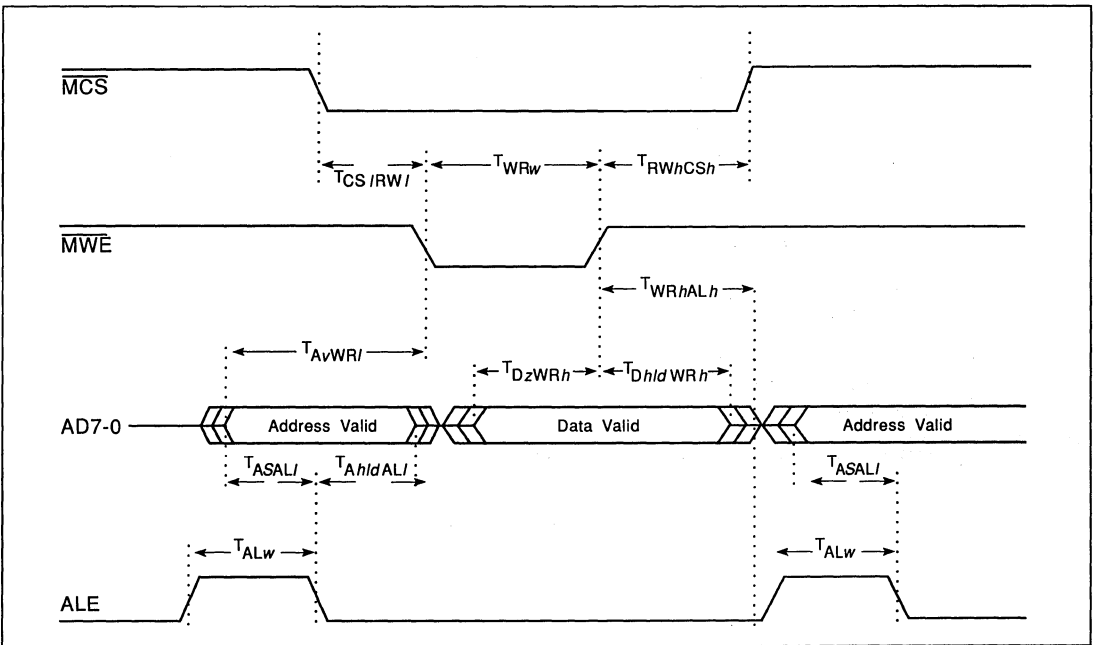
$\overline{MCS}$

$T_{CS/RWl}$

$T_{WRw}$

$T_{RWhCSh}$

$\overline{MWE}$

$T_{WRhALh}$

$T_{AvWRl}$

$T_{DzWRh}$

$T_{DhldWRh}$

AD7-0

Address Valid

Data Valid

Address Valid

$T_{ASALl}$

$T_{AhldALl}$

$T_{ASALl}$

$T_{ALw}$

$T_{ALw}$

ALE